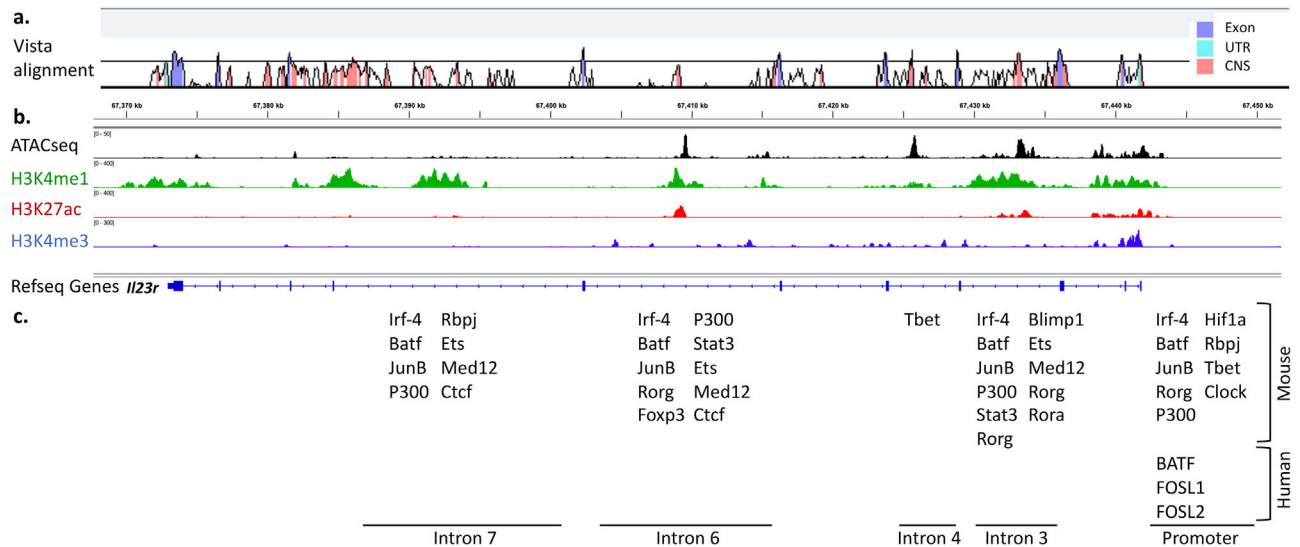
a.

Vista alignment

Exon
UTR
CNS

b.

67,370 kb
67,380 kb
67,390 kb
67,400 kb
67,410 kb
67,420 kb
67,430 kb
67,440 kb
67,450 kb

ATACseq [0 - 50]
H3K4me1 [0 - 400]
H3K27ac [0 - 400]
H3K4me3 [0 - 300]

Refseq Genes *Il23r*

c.

Irf-4 Rbpj
Batf Ets
JunB Med12
P300 Ctcf

Irf-4 P300
Batf Stat3
JunB Ets
Rorg Med12
Foxp3 Ctcf

Tbet

Irf-4 Blimp1
Batf Ets
JunB Med12
P300 Rorg
Stat3 Rora
Rorg

Irf-4 Hif1a
Batf Rbpj
JunB Tbet
Rorg Clock
P300

Mouse

BATF
FOSL1
FOSL2

Human

Intron 7
Intron 6
Intron 4
Intron 3
Promoter